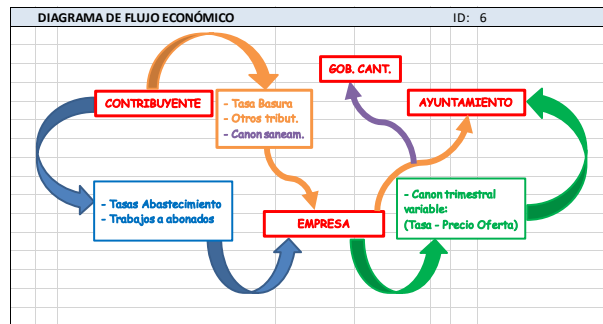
DIAGRAMA DE FLUJO ECONÓMICO ID: 6

CONTRIBUYENTE

- Tasa Basura
- Otros tribut.
- Canon saneam.

GOB. CANT.

AYUNTAMIENTO

- Tasas Abastecimiento
- Trabajos a abonados

EMPRESA

- Canon trimestral variable:
(Tasa - Precio Oferta)